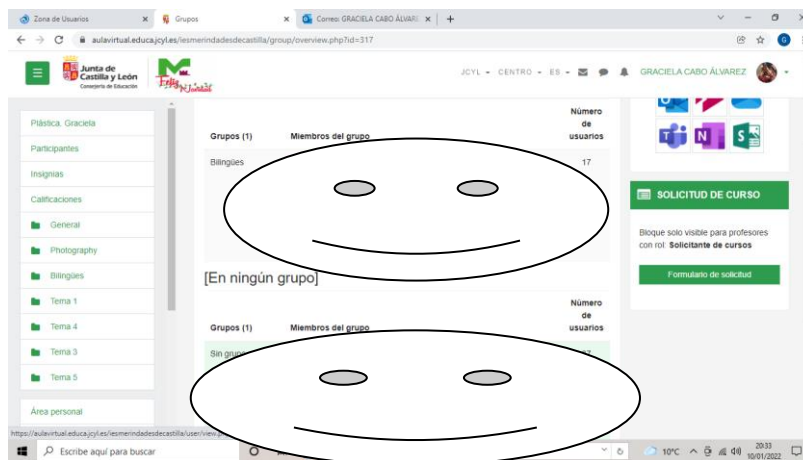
Zona de Usuarios ×
Grupos ×
Correo: GRACIELA CABO ÁLVAR ×
+

aulavirtual.educa.jcyl.es/iesmerindadesdecastilla/group/overview.php?id=317

Junta de Castilla y León
Consejería de Educación

JCYL ▾ CENTRO ▾ ES ▾
GRACIELA CABO ÁLVAREZ

Plástica. Graciela
Participantes
Insignias
Calificaciones
General
Photography
Bilingües
Tema 1
Tema 4
Tema 3
Tema 5
Área personal

| Grupos (1) | Miembros del grupo | Número de usuarios |
|---|---|---|
| Bilingües | | 17 |

[En ningún grupo]

| Grupos (1) | Miembros del grupo | Número de usuarios |
|---|---|---|
| Sin grup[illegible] | | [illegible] |

SOLICITUD DE CURSO

Bloque solo visible para profesores con rol: **Solicitante de cursos**

Formulario de solicitud

https://aulavirtual.educa.jcyl.es/iesmerindadesdecastilla/user/view.p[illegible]

Escribe aquí para buscar

10°C
20:33
10/01/2022